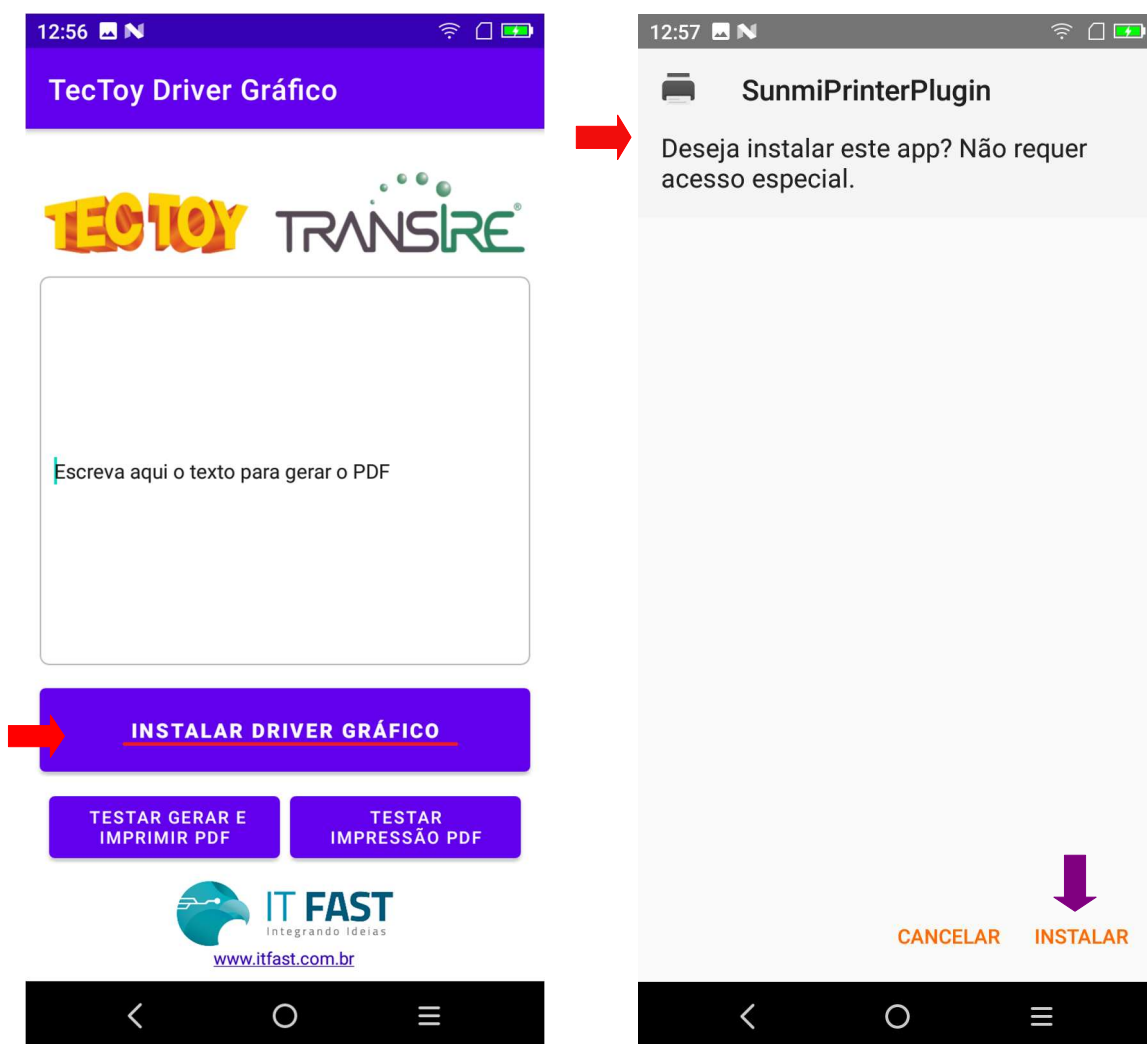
12:56

TecToy Driver Gráfico

TECTOY TRANSIRE

Escreva aqui o texto para gerar o PDF

INSTALAR DRIVER GRÁFICO

TESTAR GERAR E IMPRIMIR PDF

TESTAR IMPRESSÃO PDF

IT FAST
Integrando Ideias
www.itfast.com.br

12:57

SunmiPrinterPlugin

Deseja instalar este app? Não requer acesso especial.

CANCELAR INSTALAR